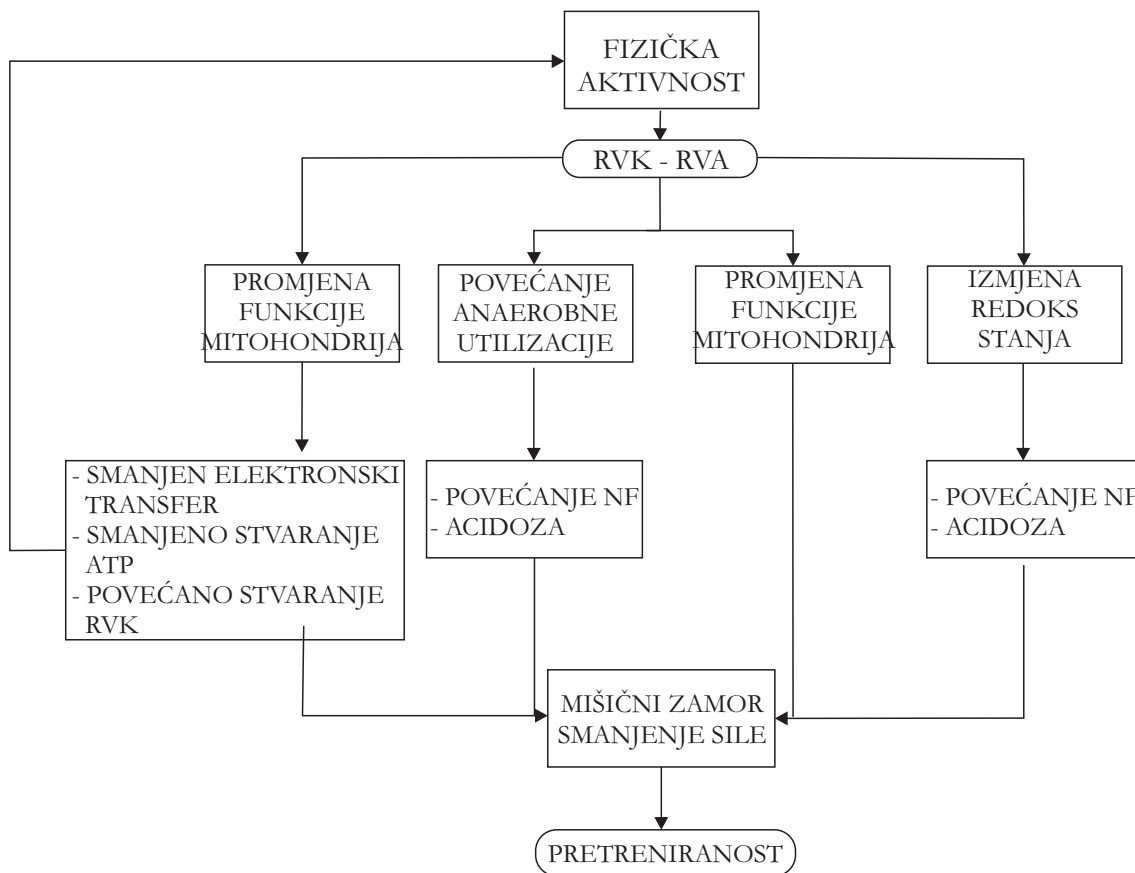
FIZIČKA AKTIVNOST

RVK - RVA

PROMJENA FUNKCIJE MITOHONDRIJA

POVEĆANJE ANAEROBNE UTILIZACIJE

PROMJENA FUNKCIJE MITOHONDRIJA

IZMJENA REDOKS STANJA

- SMANJEN ELEKTRONSKI TRANSFER
- SMANJENO STVARANJE ATP
- POVEĆANO STVARANJE RVK

- POVEĆANJE NF
- ACIDOZA

- POVEĆANJE NF
- ACIDOZA

MIŠIČNI ZAMOR SMANJENJE SILE

PRETRENIRANOST